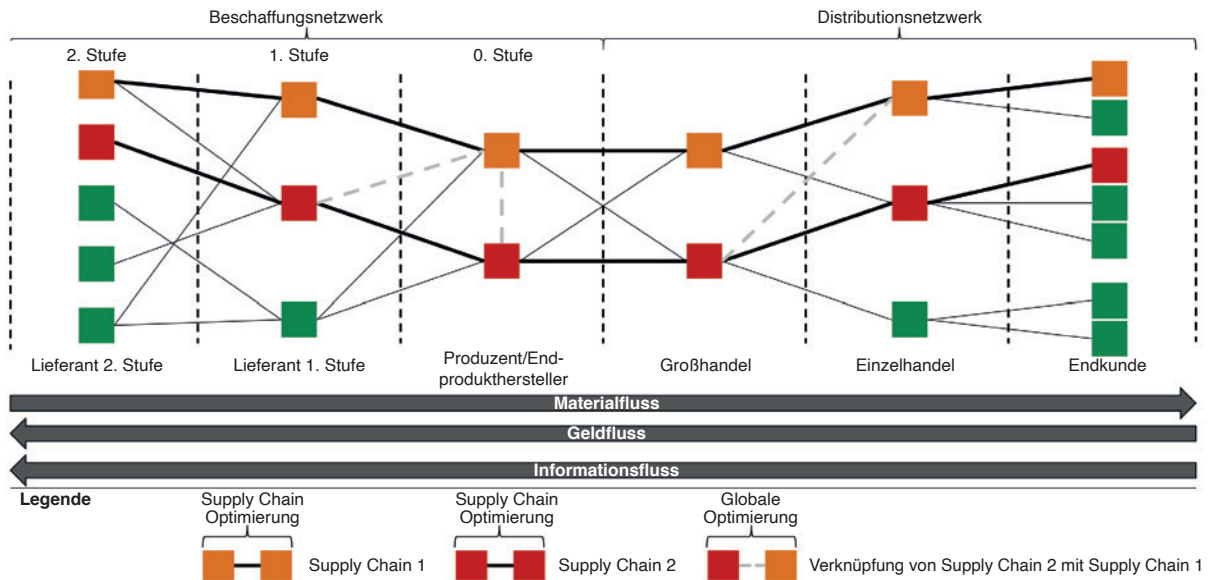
Beschaffungsnetzwerk

Distributionsnetzwerk

2. Stufe

1. Stufe

0. Stufe

Lieferant 2. Stufe

Lieferant 1. Stufe

Produzent/Endprodukthersteller

Großhandel

Einzelhandel

Endkunde

Materialfluss

Geldfluss

Informationsfluss

Legende

Supply Chain Optimierung

Supply Chain 1

Supply Chain Optimierung

Supply Chain 2

Globale Optimierung

Verknüpfung von Supply Chain 2 mit Supply Chain 1